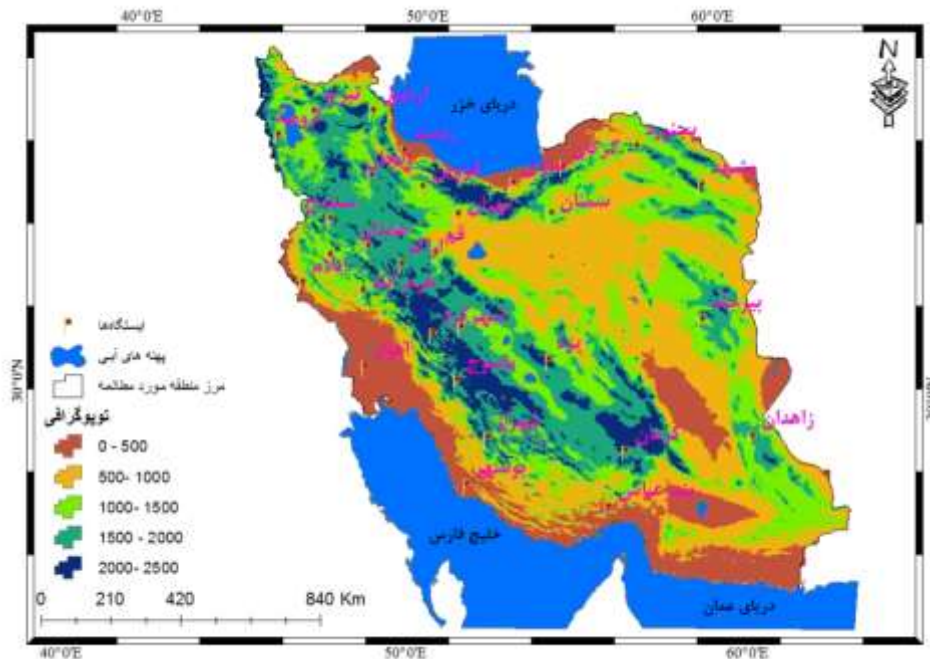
40°0'E
50°0'E
60°0'E
N
دریای خزر
سمنان
زاهدان
ایستگاه‌ها
پهنه های آبی
مرز منطقه مورد مطالعه
توپوگرافی
0 - 500
500- 1000
1000- 1500
1500 - 2000
2000- 2500
30°0'N
خلیج فارس
دریای عمان
0 210 420 840 Km
40°0'E
50°0'E
60°0'E